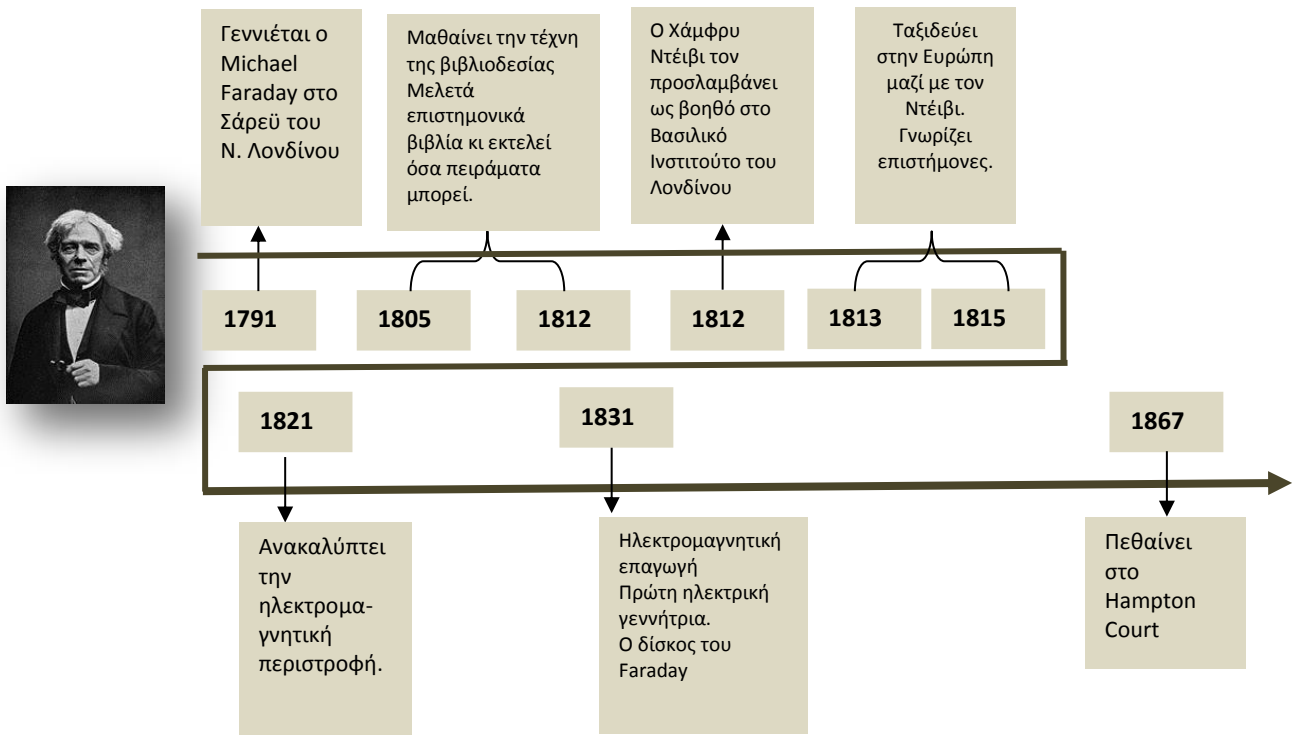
Γεννιέται ο Michael Faraday στο Σάρεϋ του Ν. Λονδίνου

Μαθαίνει την τέχνη της βιβλιοδεσίας
Μελετά επιστημονικά βιβλία κι εκτελεί όσα πειράματα μπορεί.

Ο Χάμφρυ Ντέιβι τον προσλαμβάνει ως βοηθό στο Βασιλικό Ινστιτούτο του Λονδίνου

Ταξιδεύει στην Ευρώπη μαζί με τον Ντέιβι. Γνωρίζει επιστήμονες.

1791

1805

1812

1812

1813

1815

1821

1831

1867

Ανακαλύπτει την ηλεκτρομαγνητική περιστροφή.

Ηλεκτρομαγνητική επαγωγή
Πρώτη ηλεκτρική γεννήτρια.
Ο δίσκος του Faraday

Πεθαίνει στο Hampton Court